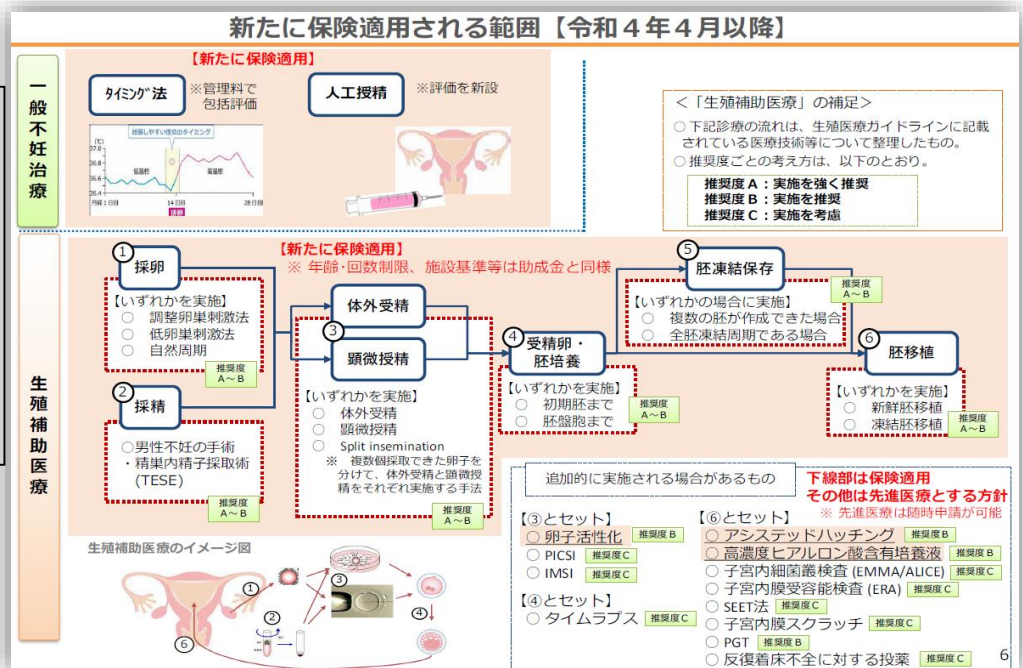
新たに保険適用される範囲【令和４年４月以降】

一般不妊治療

【新たに保険適用】

タイミング法 ※管理料で包括評価

人工授精 ※評価を新設

(℃) 37.0 36.8 36.6 36.4 36.2
妊娠しやすい性交のタイミング
低温期 高温期
月経１日目 14日目 28日目
排卵

＜「生殖補助医療」の補足＞
○ 下記診療の流れは、生殖医療ガイドラインに記載されている医療技術等について整理したもの。
○ 推奨度ごとの考え方は、以下のとおり。
推奨度Ａ：実施を強く推奨
推奨度Ｂ：実施を推奨
推奨度Ｃ：実施を考慮

生殖補助医療

【新たに保険適用】
※ 年齢･回数制限、施設基準等は助成金と同様

① 採卵
【いずれかを実施】
○ 調整卵巣刺激法
○ 低卵巣刺激法
○ 自然周期
推奨度 A～B

② 採精
○男性不妊の手術
・精巣内精子採取術 (TESE)
推奨度 A～B

体外受精
③ 顕微授精
【いずれかを実施】
○ 体外受精
○ 顕微授精
○ Split insemination
※ 複数個採取できた卵子を分けて、体外受精と顕微授精をそれぞれ実施する手法
推奨度 A～B

④ 受精卵・胚培養
【いずれかを実施】
○ 初期胚まで
○ 胚盤胞まで
推奨度 A～B

⑤ 胚凍結保存
【いずれかの場合に実施】
○ 複数の胚が作成できた場合
○ 全胚凍結周期である場合
推奨度 A～B

⑥ 胚移植
【いずれかを実施】
○ 新鮮胚移植
○ 凍結胚移植
推奨度 A～B

生殖補助医療のイメージ図
① ② ③ ④ ⑥

追加的に実施される場合があるもの

下線部は保険適用
その他は先進医療とする方針
※ 先進医療は随時申請が可能

【③とセット】
○ 卵子活性化 推奨度B
○ PICSI 推奨度C
○ IMSI 推奨度C

【④とセット】
○ タイムラプス 推奨度C

【⑥とセット】
○ アシステッドハッチング 推奨度B
○ 高濃度ヒアルロン酸含有培養液 推奨度B
○ 子宮内細菌叢検査 (EMMA/ALICE) 推奨度C
○ 子宮内膜受容能検査 (ERA) 推奨度C
○ SEET法 推奨度C
○ 子宮内膜スクラッチ 推奨度C
○ PGT 推奨度B
○ 反復着床不全に対する投薬 推奨度C

6